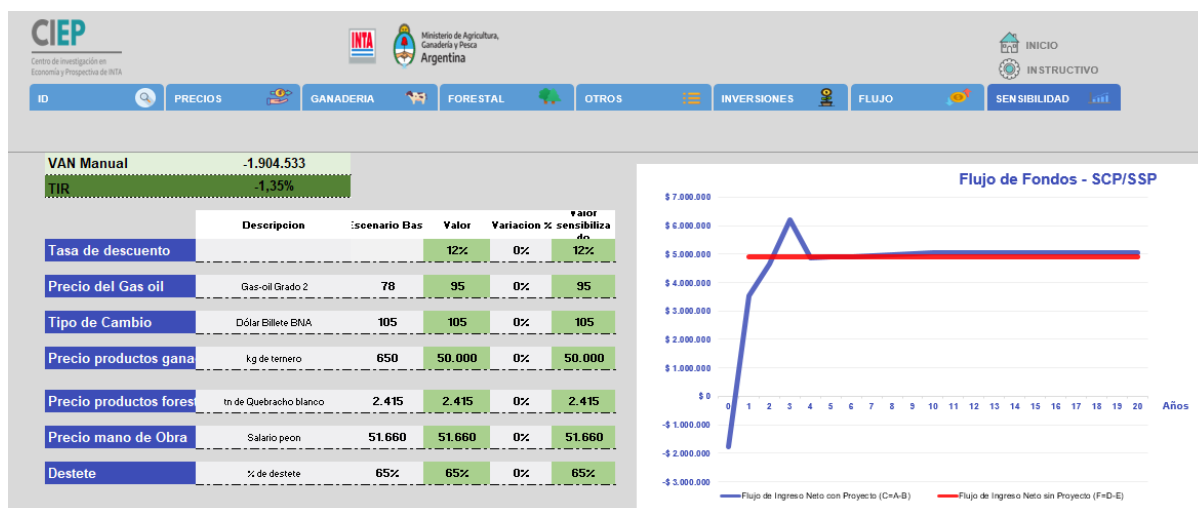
CIEP
Centro de investigación en Economía y Prospectiva de INTA

INTA

Ministerio de Agricultura, Ganadería y Pesca
Argentina

INICIO
INSTRUCTIVO

ID | PRECIOS | GANADERIA | FORESTAL | OTROS | INVERSIONES | FLUJO | SENSIBILIDAD

| VAN Manual | -1.904.533 |
|---|---|
| TIR | -1,35% |

| | Descripcion | Escenario Bas | Valor | Variacion % | Valor sensibiliza do |
|---|---|---|---|---|---|
| Tasa de descuento | | | 12% | 0% | 12% |
| Precio del Gas oil | Gas-oil Grado 2 | 78 | 95 | 0% | 95 |
| Tipo de Cambio | Dólar Billete BNA | 105 | 105 | 0% | 105 |
| Precio productos gana | kg de ternero | 650 | 50.000 | 0% | 50.000 |
| Precio productos forest | tn de Quebracho blanco | 2.415 | 2.415 | 0% | 2.415 |
| Precio mano de Obra | Salario peon | 51.660 | 51.660 | 0% | 51.660 |
| Destete | % de destete | 65% | 65% | 0% | 65% |

Flujo de Fondos - SCP/SSP

$ 7.000.000
$ 6.000.000
$ 5.000.000
$ 4.000.000
$ 3.000.000
$ 2.000.000
$ 1.000.000
$ 0
-$ 1.000.000
-$ 2.000.000
-$ 3.000.000

0 1 2 3 4 5 6 7 8 9 10 11 12 13 14 15 16 17 18 19 20 Años

Flujo de Ingreso Neto con Proyecto (C=A-B)
Flujo de Ingreso Neto sin Proyecto (F=D-E)